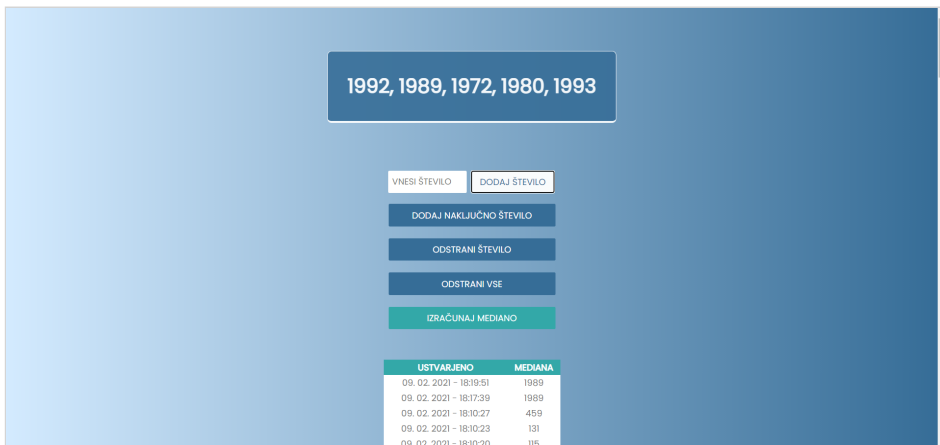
1992, 1989, 1972, 1980, 1993

VNESI ŠTEVILO
DODAJ ŠTEVILO

DODAJ NAKLJUČNO ŠTEVILO

ODSTRANI ŠTEVILO

ODSTRANI VSE

IZRAČUNAJ MEDIANO

| USTVARJENO | MEDIANA |
|---|---|
| 09. 02. 2021 - 18:19:51 | 1989 |
| 09. 02. 2021 - 18:17:39 | 1989 |
| 09. 02. 2021 - 18:10:27 | 459 |
| 09. 02. 2021 - 18:10:23 | 131 |
| 09. 02. 2021 - 18:10:20 | 115 |